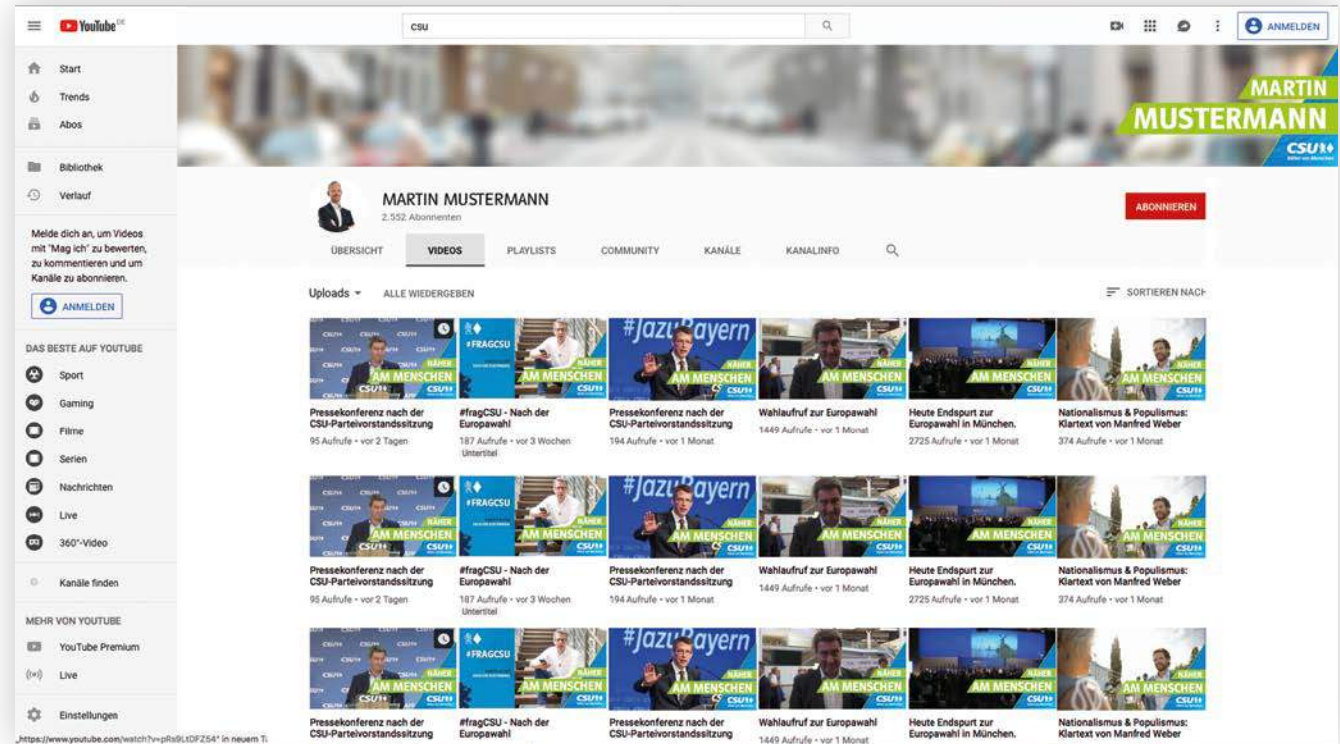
YouTube DE

csu

ANMELDEN

Start
Trends
Abos

Bibliothek
Verlauf

Melde dich an, um Videos mit "Mag ich" zu bewerten, zu kommentieren und um Kanäle zu abonnieren.

ANMELDEN

DAS BESTE AUF YOUTUBE
Sport
Gaming
Filme
Serien
Nachrichten
Live
360°-Video

Kanäle finden

MEHR VON YOUTUBE
YouTube Premium
Live

Einstellungen

"https://www.youtube.com/watch?v=pRs9LtDFZ54" in neuem T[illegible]

MARTIN MUSTERMANN
CSU

MARTIN MUSTERMANN
2.552 Abonnenten

ABONNIEREN

ÜBERSICHT VIDEOS PLAYLISTS COMMUNITY KANÄLE KANALINFO

Uploads ALLE WIEDERGEBEN

SORTIEREN NACH

NÄHER AM MENSCHEN CSU
#FRAGCSU
#JazuBayern

Pressekonferenz nach der CSU-Parteivorstandssitzung
95 Aufrufe • vor 2 Tagen

#fragCSU - Nach der Europawahl
187 Aufrufe • vor 3 Wochen
Untertitel

Pressekonferenz nach der CSU-Parteivorstandssitzung
194 Aufrufe • vor 1 Monat

Wahlaufruf zur Europawahl
1449 Aufrufe • vor 1 Monat

Heute Endspurt zur Europawahl in München.
2725 Aufrufe • vor 1 Monat

Nationalismus & Populismus: Klartext von Manfred Weber
374 Aufrufe • vor 1 Monat

Pressekonferenz nach der CSU-Parteivorstandssitzung
95 Aufrufe • vor 2 Tagen

#fragCSU - Nach der Europawahl
187 Aufrufe • vor 3 Wochen
Untertitel

Pressekonferenz nach der CSU-Parteivorstandssitzung
194 Aufrufe • vor 1 Monat

Wahlaufruf zur Europawahl
1449 Aufrufe • vor 1 Monat

Heute Endspurt zur Europawahl in München.
2725 Aufrufe • vor 1 Monat

Nationalismus & Populismus: Klartext von Manfred Weber
374 Aufrufe • vor 1 Monat

Pressekonferenz nach der CSU-Parteivorstandssitzung

#fragCSU - Nach der Europawahl

Pressekonferenz nach der CSU-Parteivorstandssitzung

Wahlaufruf zur Europawahl
1449 Aufrufe • vor 1 Monat

Heute Endspurt zur Europawahl in München.

Nationalismus & Populismus: Klartext von Manfred Weber